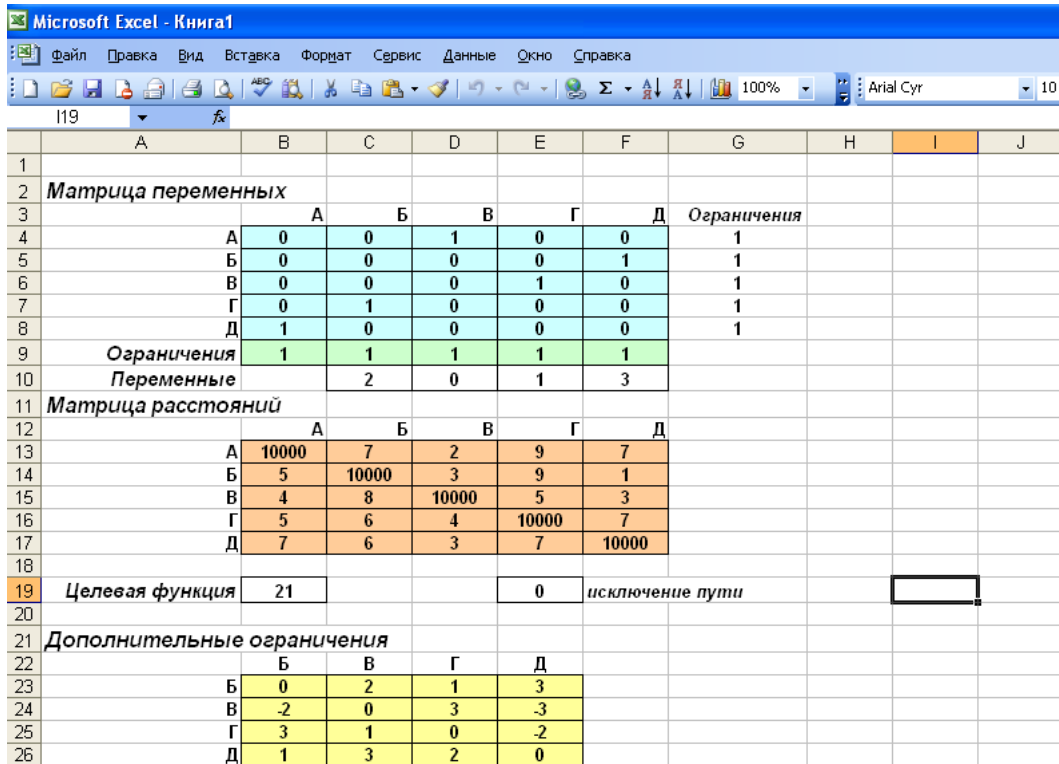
Microsoft Excel - Книга1

Файл Правка Вид Вставка Формат Сервис Данные Окно Справка

100% Arial Cyr 10

I19 $f_x$

| | A | B | C | D | E | F | G | H | I | J |
|---|---|---|---|---|---|---|---|---|---|---|
| 1 | | | | | | | | | | |
| 2 | Матрица переменных | | | | | | | | | |
| 3 | | А | Б | В | Г | Д | Ограничения | | | |
| 4 | А | 0 | 0 | 1 | 0 | 0 | 1 | | | |
| 5 | Б | 0 | 0 | 0 | 0 | 1 | 1 | | | |
| 6 | В | 0 | 0 | 0 | 1 | 0 | 1 | | | |
| 7 | Г | 0 | 1 | 0 | 0 | 0 | 1 | | | |
| 8 | Д | 1 | 0 | 0 | 0 | 0 | 1 | | | |
| 9 | Ограничения | 1 | 1 | 1 | 1 | 1 | | | | |
| 10 | Переменные | | 2 | 0 | 1 | 3 | | | | |
| 11 | Матрица расстояний | | | | | | | | | |
| 12 | | А | Б | В | Г | Д | | | | |
| 13 | А | 10000 | 7 | 2 | 9 | 7 | | | | |
| 14 | Б | 5 | 10000 | 3 | 9 | 1 | | | | |
| 15 | В | 4 | 8 | 10000 | 5 | 3 | | | | |
| 16 | Г | 5 | 6 | 4 | 10000 | 7 | | | | |
| 17 | Д | 7 | 6 | 3 | 7 | 10000 | | | | |
| 18 | | | | | | | | | | |
| 19 | Целевая функция | 21 | | | 0 | исключение пути | | | | |
| 20 | | | | | | | | | | |
| 21 | Дополнительные ограничения | | | | | | | | | |
| 22 | | Б | В | Г | Д | | | | | |
| 23 | Б | 0 | 2 | 1 | 3 | | | | | |
| 24 | В | -2 | 0 | 3 | -3 | | | | | |
| 25 | Г | 3 | 1 | 0 | -2 | | | | | |
| 26 | Д | 1 | 3 | 2 | 0 | | | | | |